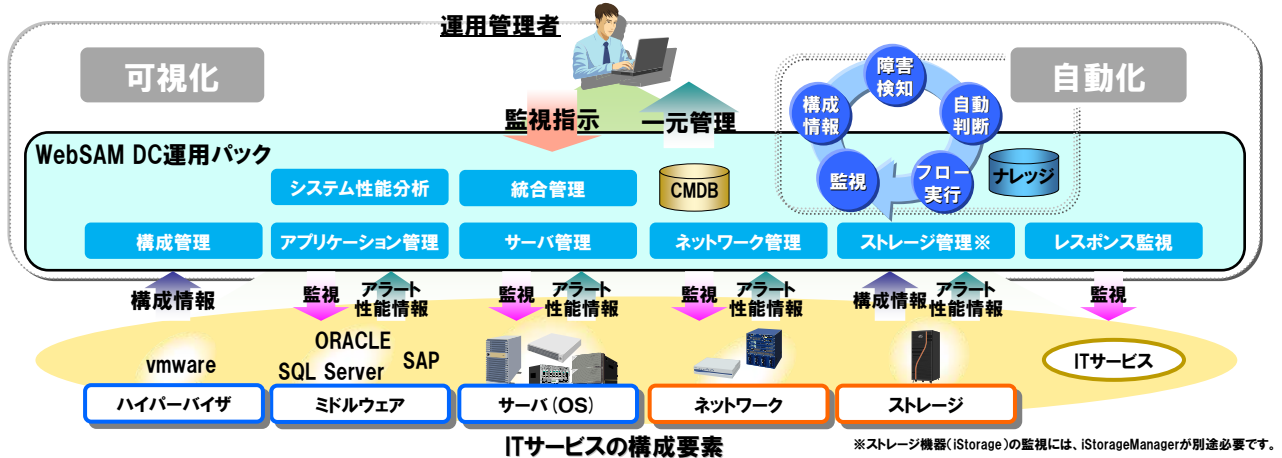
運用管理者

可視化

監視指示

一元管理

障害検知

構成情報

自動判断

自動化

WebSAM DC運用パック

監視

フロー実行

ナレッジ

システム性能分析

統合管理

CMDB

構成管理

アプリケーション管理

サーバ管理

ネットワーク管理

ストレージ管理※

レスポンス監視

構成情報

監視

アラート性能情報

監視

アラート性能情報

監視

アラート性能情報

構成情報

アラート性能情報

監視

ORACLE

vmware

SAP

SQL Server

ITサービス

ハイパーバイザ

ミドルウェア

サーバ(OS)

ネットワーク

ストレージ

ITサービスの構成要素

※ストレージ機器(iStorage)の監視には、iStorageManagerが別途必要です。